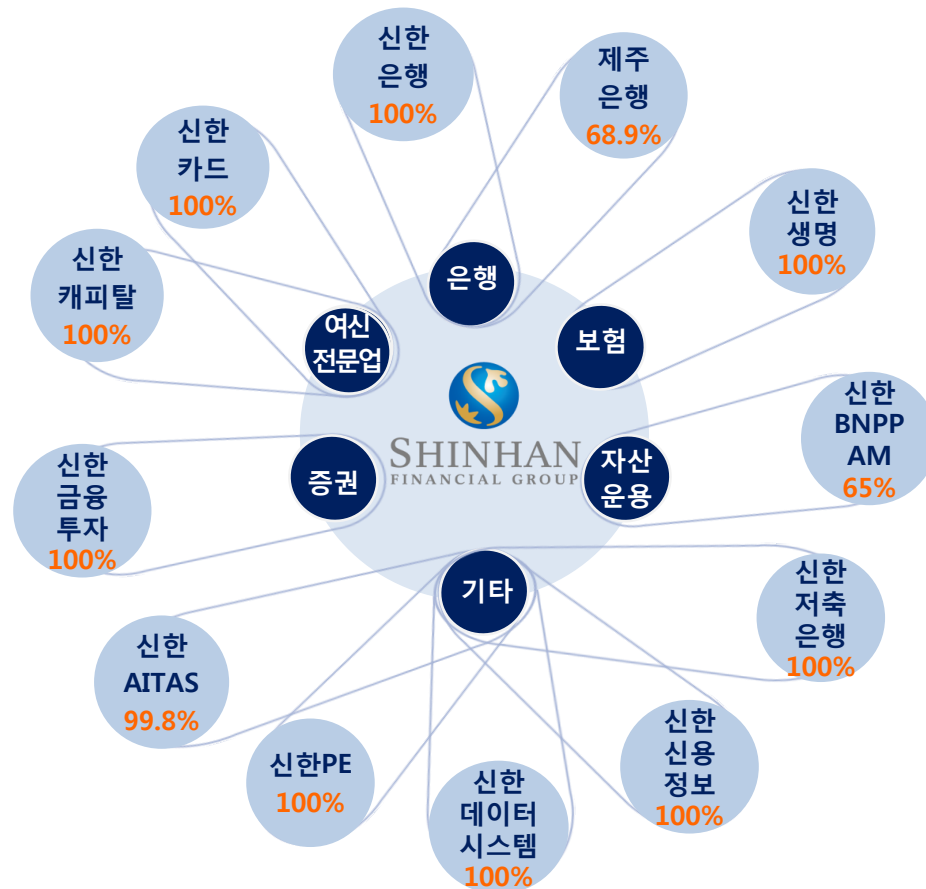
신한
은행
100%

제주
은행
68.9%

신한
카드
100%

신한
생명
100%

신한
캐피탈
100%

은행

여신
전문업

보험

SHINHAN
FINANCIAL GROUP

신한
BNPP
AM
65%

신한
금융
투자
100%

증권

자산
운용

기타

신한
저축
은행
100%

신한
AITAS
99.8%

신한
신용
정보
100%

신한PE
100%

신한
데이터
시스템
100%